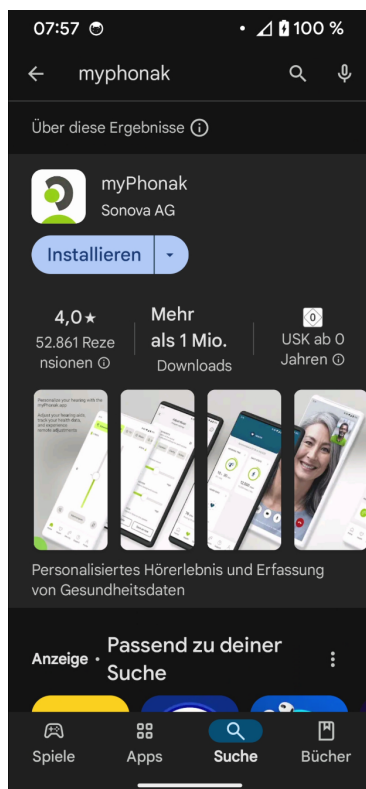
07:57 • 100 %

myphonak

Über diese Ergebnisse ⓘ

myPhonak
Sonova AG

Installieren

4,0★
52.861 Rezensionen ⓘ

Mehr als 1 Mio.
Downloads

0
USK ab 0 Jahren ⓘ

Personalize you hearing with the myPhonak app

Adjust your hearing aids track your health data and request remote adjustments

Personalisiertes Hörerlebnis und Erfassung von Gesundheitsdaten

Anzeige · Passend zu deiner Suche

Spiele
Apps
Suche
Bücher